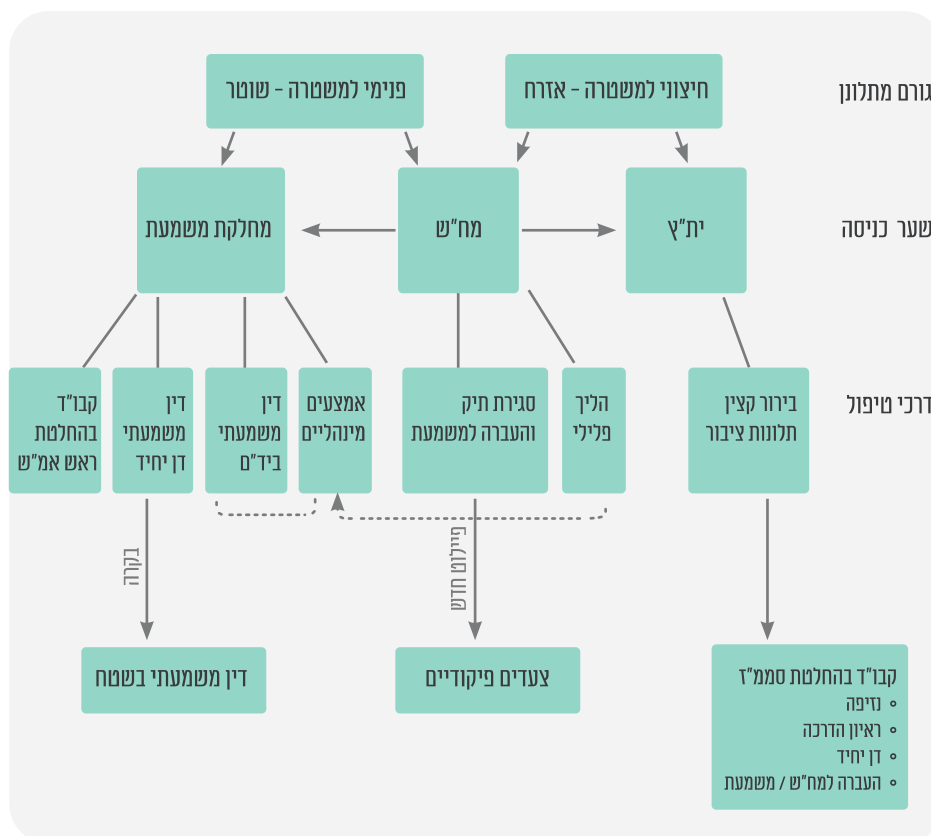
גורם מתלונן

חיצוני למשטרה - אזרח

פנימי למשטרה - שוטר

שער כניסה

יח"ץ

מח"ש

מחלקת משמעת

דרכי טיפול

בירור קצין תלונות ציבור

הליך פלילי

סגירת תיק והעברה למשמעת

אמצעים מינהליים

דין משמעתי ביד"ם

דין משמעתי דן יחיד

קבו"ד בהחלטת ראש אמ"ש

פילוח חדש

בקרה

קבו"ד בהחלטת סממ"ד
- נזיפה
- ראיון הדרכה
- דן יחיד
- העברה למח"ש / משמעת

צעדים פיקודיים

דין משמעתי בשטח